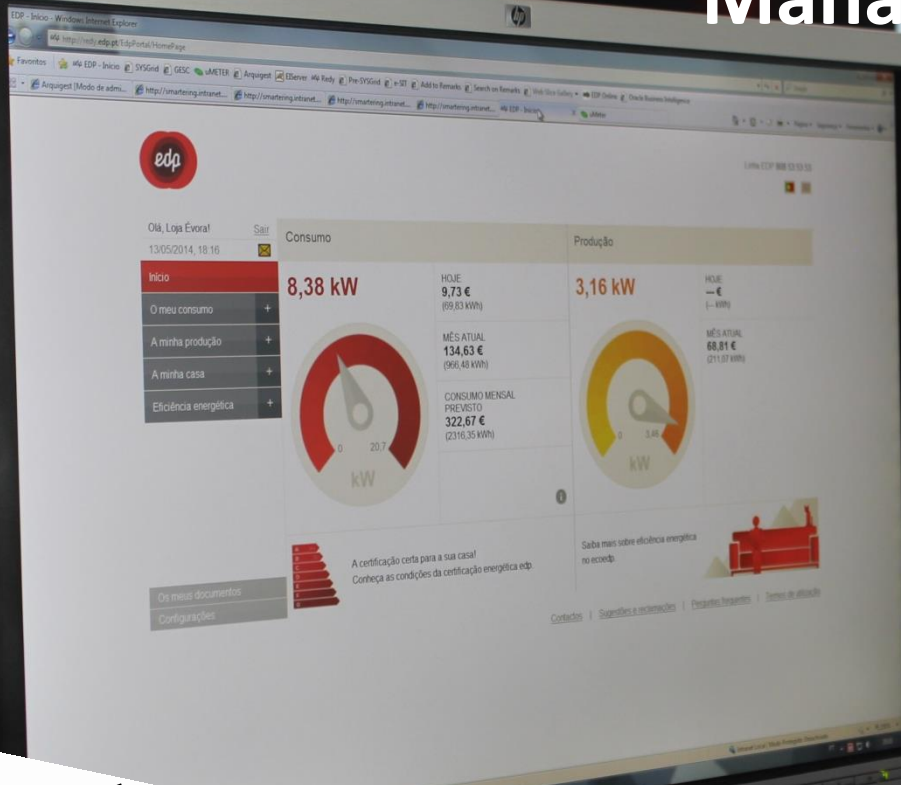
Mana

EDP - Início - Windows Internet Explorer

http://redy.edp.pt/EdpPortal/HomePage

Favoritos | EDP - Início | SYSGrid | GESC | uMETER | Arquigest | EServer | Redy | Pre-SYSGrid | e-SIT | Add to Remarks | Search on Remarks | Web Slice Gallery | EDP Online | Oracle Business Intelligence

Arquigest [Modo de admi... | http://smartering.intranet... | http://smartering.intranet... | http://smartering.intranet... | http://smartering.intranet... | EDP - Início | uMeter

edp

Linha EDP 808 53 53 53

Olá, Loja Évora! Sair
13/05/2014, 18:16

Início
O meu consumo +
A minha produção +
A minha casa +
Eficiência energética +

Consumo

8,38 kW

0 20,7
kW

HOJE
9,73 €
(69,83 kWh)

MÊS ATUAL
134,63 €
(966,48 kWh)

CONSUMO MENSAL PREVISTO
322,67 €
(2316,35 kWh)

Produção

3,16 kW

0 3,46
kW

HOJE
-- €
(-- kWh)

MÊS ATUAL
68,81 €
(211,07 kWh)

A certificação certa para a sua casa!
Conheça as condições da certificação energética edp

Saiba mais sobre eficiência energética no ecoedp.

Os meus documentos
Configurações

Contactos | Sugestões e reclamações | Perguntas frequentes | Termos de utilização